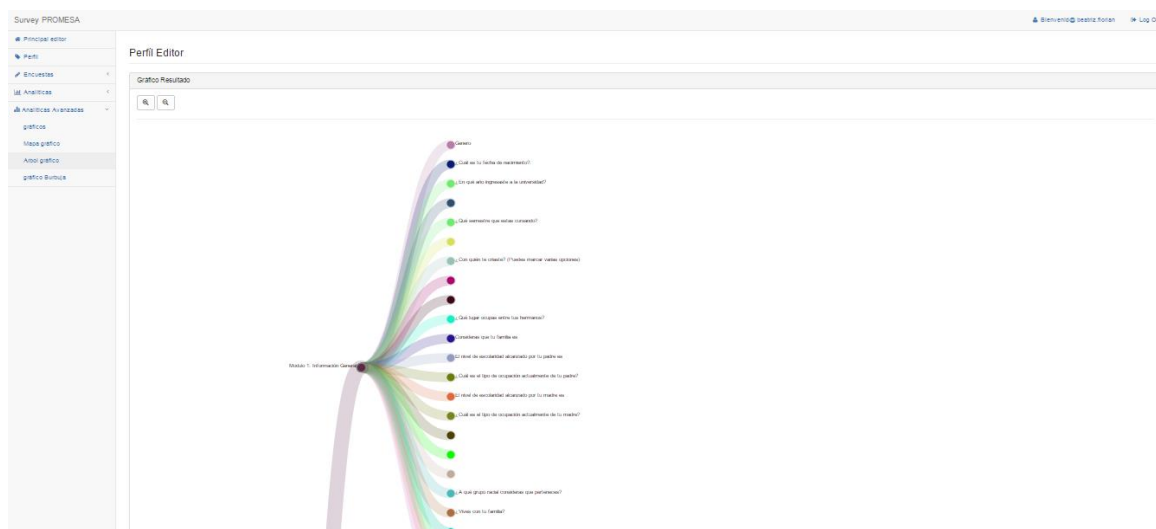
Survey PROMESA

Bienvenido beatriz florian   Log O

Principal editor
Perfil
Encuestas
Analíticas
Analíticas Avanzadas
gráficos
Mapa gráfico
Arbol gráfico
gráfico Burbuja

Perfil Editor

Gráfico Resultado

Genero
¿Cuál es tu fecha de nacimiento?
¿En qué año ingresaste a la universidad?
¿Qué semestre que estas cursando?
¿Con quién te criaste? (Puedes marcar varias opciones)
¿Qué lugar ocupas entre tus hermanos?
Consideras que tu familia es
El nivel de escolaridad alcanzado por tu padre es
¿Cuál es el tipo de ocupación actualmente de tu padre?
El nivel de escolaridad alcanzado por tu madre es
¿Cuál es el tipo de ocupación actualmente de tu madre?
Modulo 1: Información General
¿A qué grupo racial consideras que perteneces?
¿Vives con tu familia?